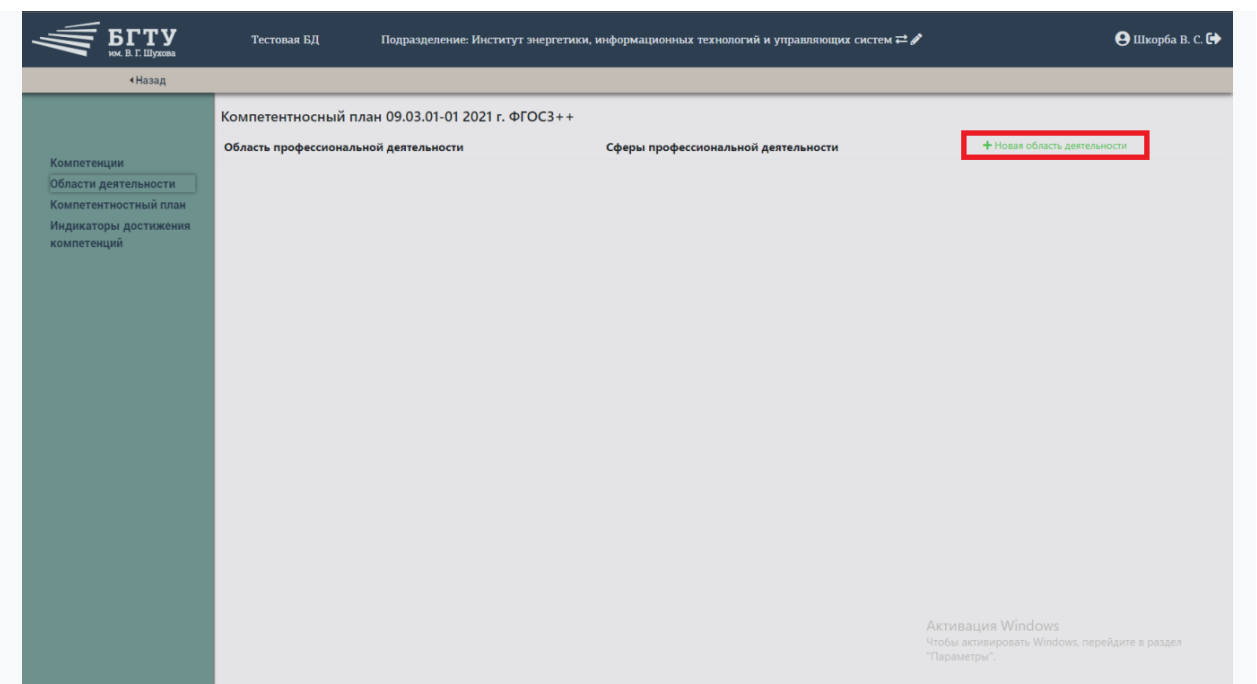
БГТУ им. В. Г. Шухова

Тестовая БД

Подразделение: Институт энергетики, информационных технологий и управляющих систем

Шкорба В. С.

Назад

Компетенции
Области деятельности
Компетентностный план
Индикаторы достижения компетенций

Компетентносный план 09.03.01-01 2021 г. ФГОС3++

| Область профессиональной деятельности | Сферы профессиональной деятельности | + Новая область деятельности |
|---|---|---|

Активация Windows
Чтобы активировать Windows, перейдите в раздел "Параметры".